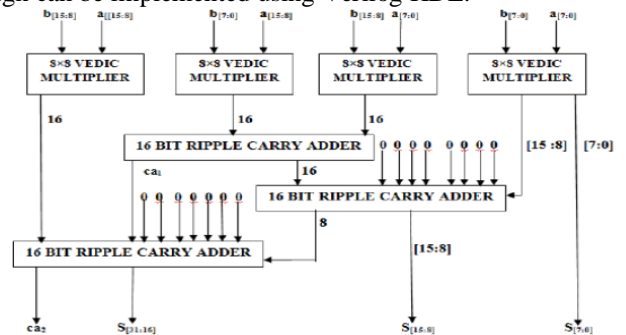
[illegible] can be implemented using Verilog HDL.

$b_{[15:8]}$ $a_{[15:8]}$ $b_{[7:0]}$ $a_{[15:8]}$ $b_{[15:8]}$ $a_{[7:0]}$ $b_{[7:0]}$ $a_{[7:0]}$

8×8 VEDIC MULTIPLIER

8×8 VEDIC MULTIPLIER

8×8 VEDIC MULTIPLIER

8×8 VEDIC MULTIPLIER

16

16

16

16 BIT RIPPLE CARRY ADDER

$ca_1$

16

0 0 0 0 0 0 0 0

[15 :8]

[7:0]

0 0 0 0 0 0 0 0

16 BIT RIPPLE CARRY ADDER

8

16 BIT RIPPLE CARRY ADDER

[15:8]

$ca_2$ $S_{[31:16]}$ $S_{[15:8]}$ $S_{[7:0]}$